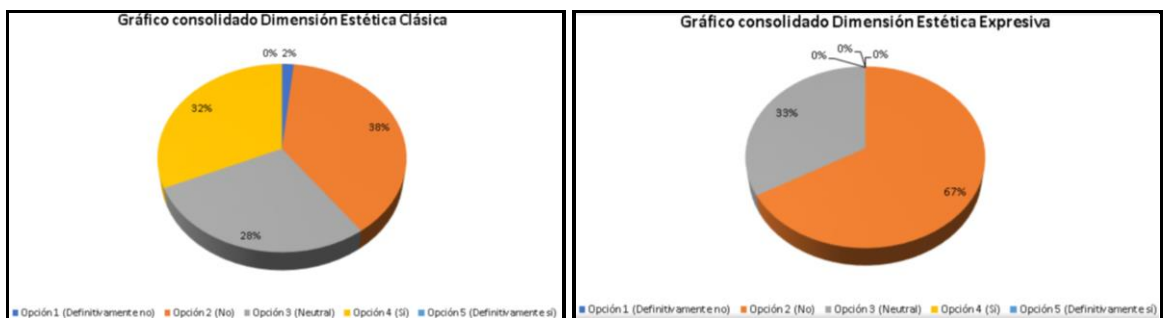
Gráfico consolidado Dimensión Estética Clásica

0% 2%

38%

32%

28%

Opción 1 (Definitivamente no) Opción 2 (No) Opción 3 (Neutral) Opción 4 (Sí) Opción 5 (Definitivamente sí)

Gráfico consolidado Dimensión Estética Expresiva

0% 0% 0%

33%

67%

Opción 1 (Definitivamente no) Opción 2 (No) Opción 3 (Neutral) Opción 4 (Sí) Opción 5 (Definitivamente sí)